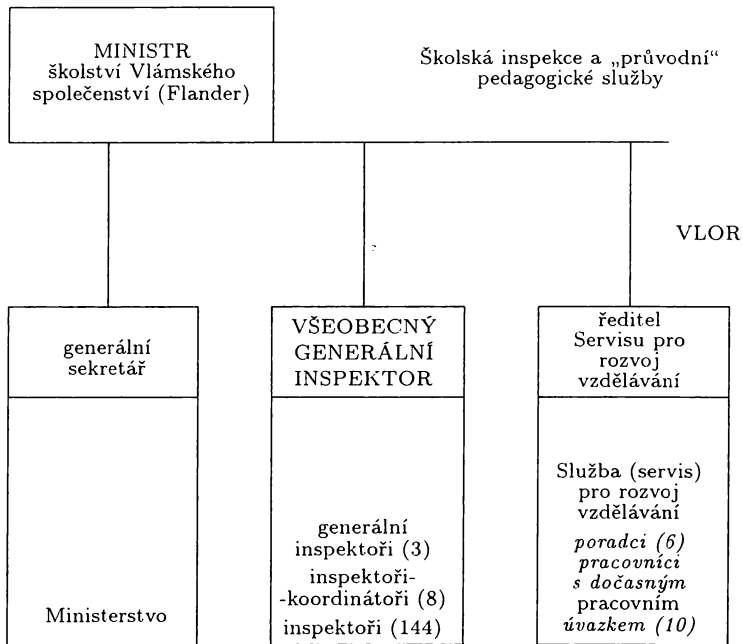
MINISTR
školství Vlámského společenství (Flander)

Školská inspekce a „průvodní“ pedagogické služby

VLOR

generální sekretář

Ministerstvo

VŠEOBECNÝ GENERÁLNÍ INSPEKTOR

generální inspektoři (3)
inspektoři--koordinátoři (8)
inspektoři (144)

ředitel Servisu pro rozvoj vzdělávání

Služba (servis) pro rozvoj vzdělávání
*poradci (6)*
*pracovníci s dočasným* pracovním *úvazkem (10)*